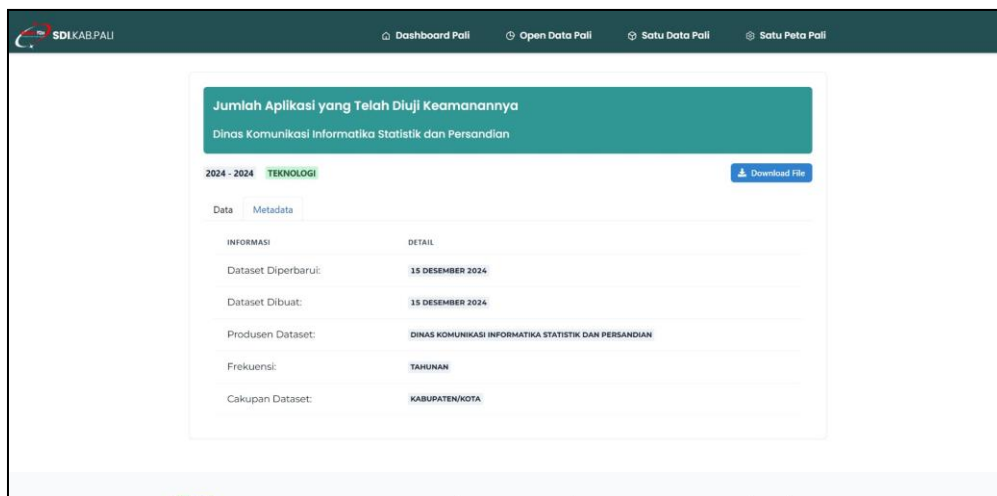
SDI.KAB.PALI

Dashboard Pali
Open Data Pali
Satu Data Pali
Satu Peta Pali

Jumlah Aplikasi yang Telah Diuji Keamanannya

Dinas Komunikasi Informatika Statistik dan Persandian

2024 - 2024 TEKNOLOGI

Download File

Data Metadata

| INFORMASI | DETAIL |
|---|---|
| Dataset Diperbarui: | 15 DESEMBER 2024 |
| Dataset Dibuat: | 15 DESEMBER 2024 |
| Produsen Dataset: | DINAS KOMUNIKASI INFORMATIKA STATISTIK DAN PERSANDIAN |
| Frekuensi: | TAHUNAN |
| Cakupan Dataset: | KABUPATEN/KOTA |